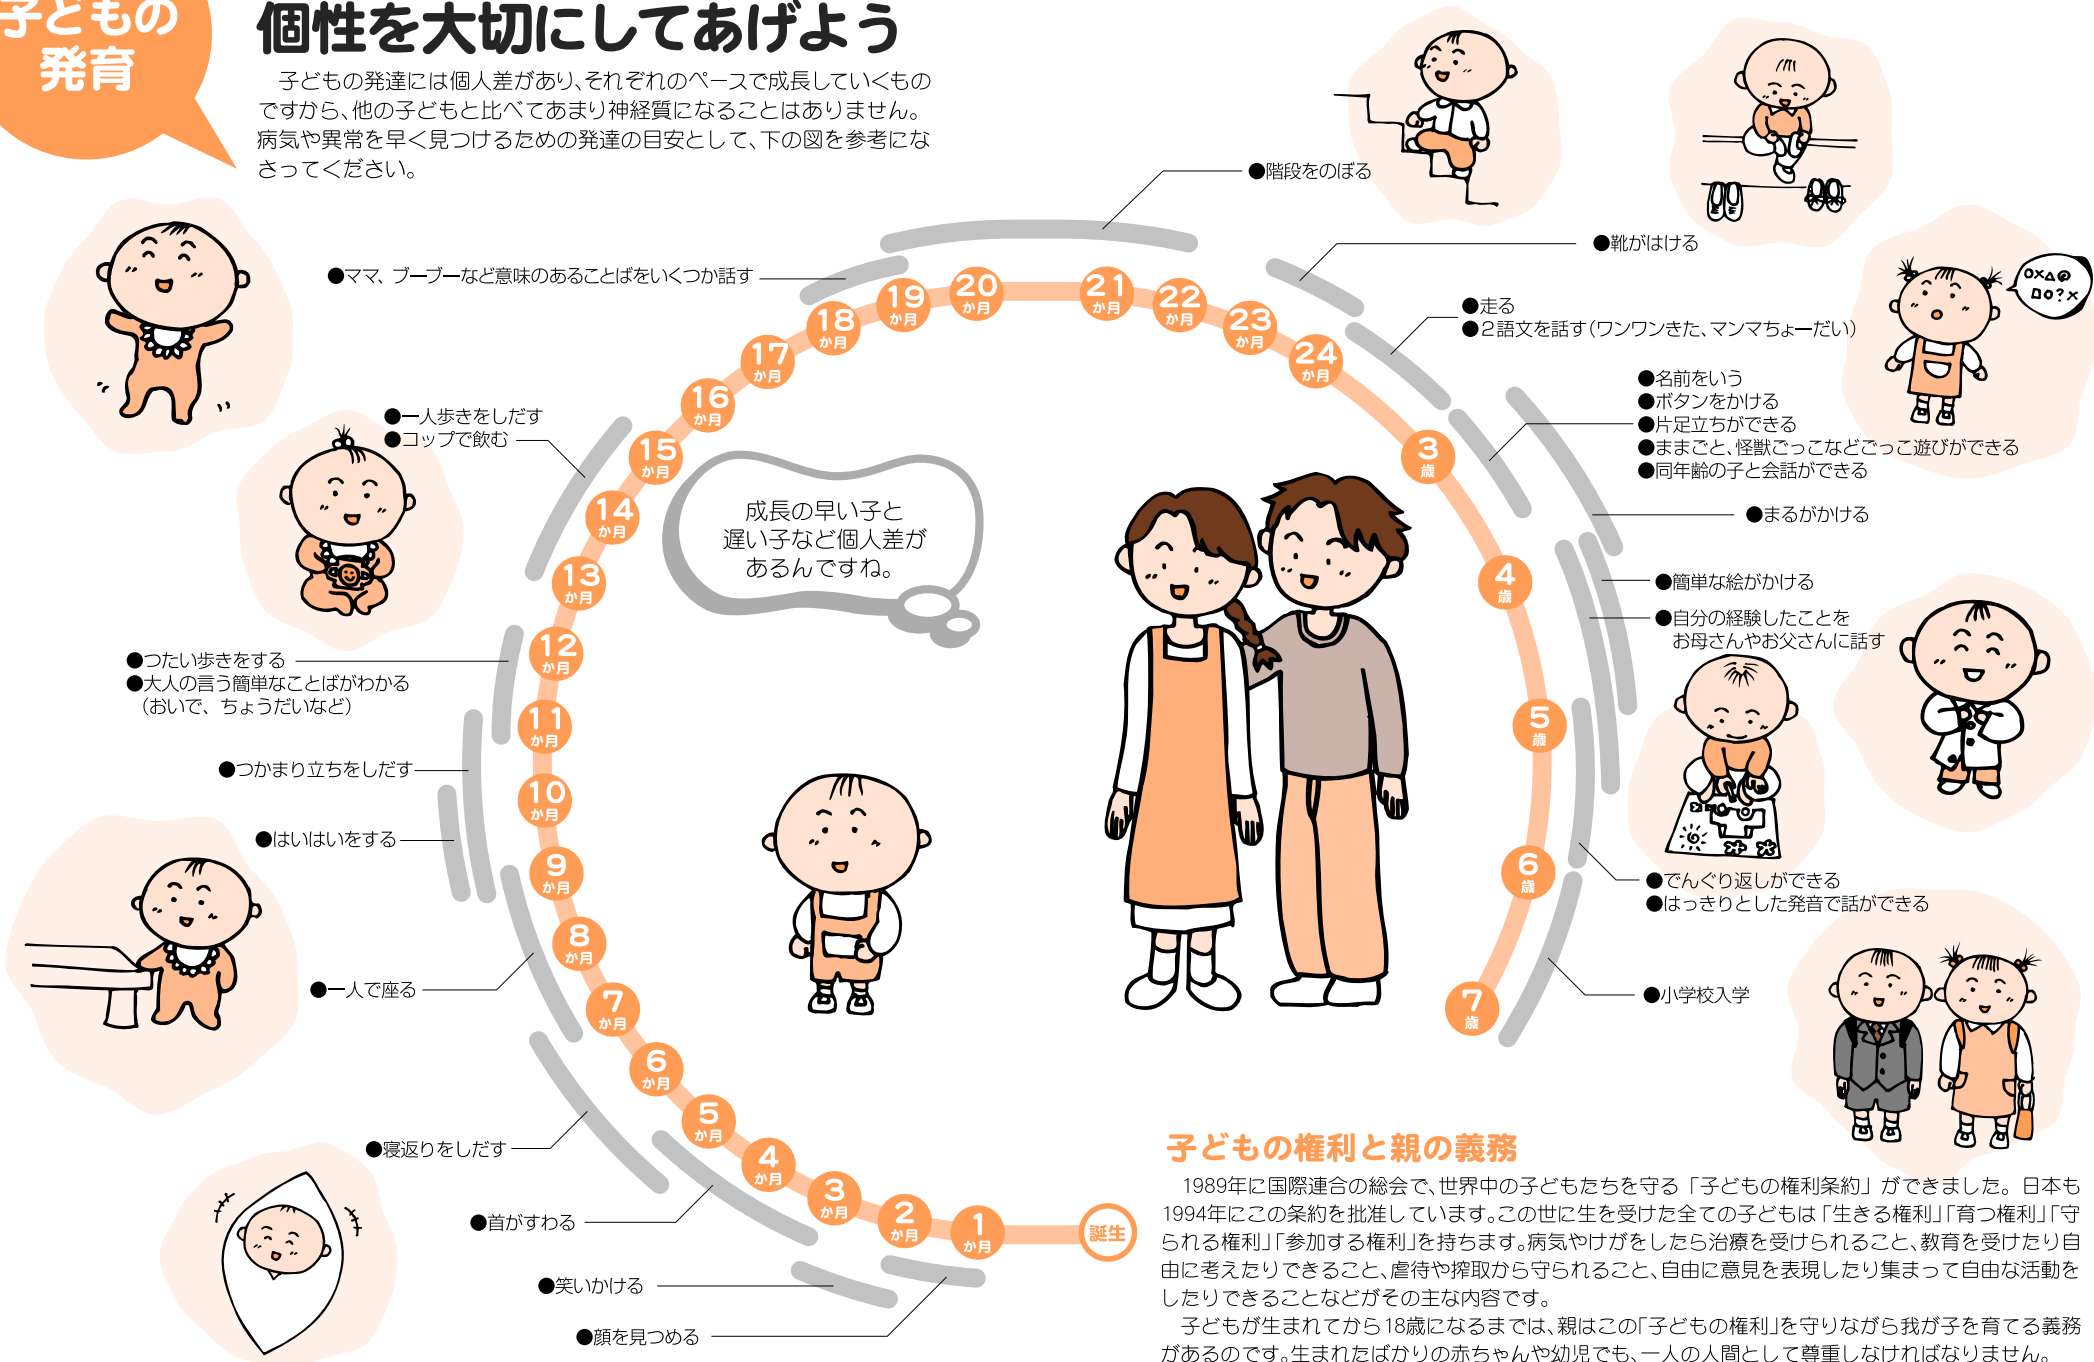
子どもの発育

個性を大切にしてあげよう

子どもの発達には個人差があり、それぞれのペースで成長していくものですから、他の子どもと比べてあまり神経質になることはありません。病気や異常を早く見つけるための発達の目安として、下の図を参考になさってください。

●階段をのぼる
●靴がはける
●ママ、ブーブーなど意味のあることばをいくつか話す
●走る
●2語文を話す（ワンワンきた、マンマちょーだい）
●名前をいう
●ボタンをかける
●片足立ちができる
●ままごと、怪獣ごっこなどごっこ遊びができる
●同年齢の子と会話ができる
●一人歩きをしだす
●コップで飲む
●まるがかける
●簡単な絵がかける
●自分の経験したことをお母さんやお父さんに話す
●つたい歩きをする
●大人の言う簡単なことばがわかる（おいで、ちょうだいなど）
●つかまり立ちをしだす
●はいはいをする
●でんぐり返しができる
●はっきりとした発音で話ができる
●一人で座る
●小学校入学
●寝返りをしだす
●首がすわる
●笑いかける
●顔を見つめる

成長の早い子と遅い子など個人差があるんですね。

OX△◎ ロO?X

誕生 1か月 2か月 3か月 4か月 5か月 6か月 7か月 8か月 9か月 10か月 11か月 12か月 13か月 14か月 15か月 16か月 17か月 18か月 19か月 20か月 21か月 22か月 23か月 24か月 3歳 4歳 5歳 6歳 7歳

子どもの権利と親の義務

1989年に国際連合の総会で、世界中の子どもたちを守る「子どもの権利条約」ができました。日本も1994年にこの条約を批准しています。この世に生を受けた全ての子どもは「生きる権利」「育つ権利」「守られる権利」「参加する権利」を持ちます。病気やけがをしたら治療を受けられること、教育を受けたり自由に考えたりできること、虐待や搾取から守られること、自由に意見を表現したり集まって自由な活動をしたりできることなどがその主な内容です。
子どもが生まれてから18歳になるまでは、親はこの「子どもの権利」を守りながら我が子を育てる義務があるのです。生まれたばかりの赤ちゃんや幼児でも、一人の人間として尊重しなければなりません。